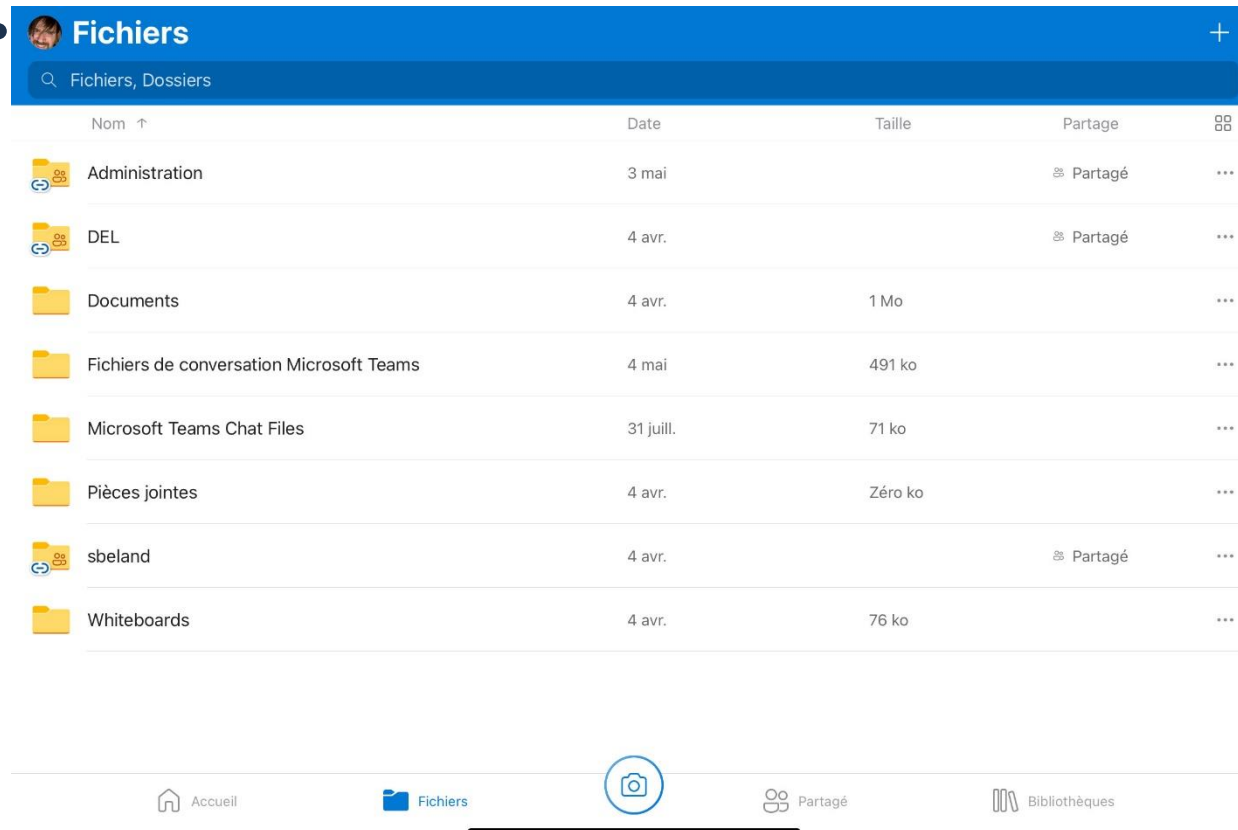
Fichiers

+

Fichiers, Dossiers

| Nom ↑ | Date | Taille | Partage |
|---|---|---|---|
| Administration | 3 mai | | Partagé |
| DEL | 4 avr. | | Partagé |
| Documents | 4 avr. | 1 Mo | |
| Fichiers de conversation Microsoft Teams | 4 mai | 491 ko | |
| Microsoft Teams Chat Files | 31 juill. | 71 ko | |
| Pièces jointes | 4 avr. | Zéro ko | |
| sbeland | 4 avr. | | Partagé |
| Whiteboards | 4 avr. | 76 ko | |

Accueil Fichiers Partagé Bibliothèques